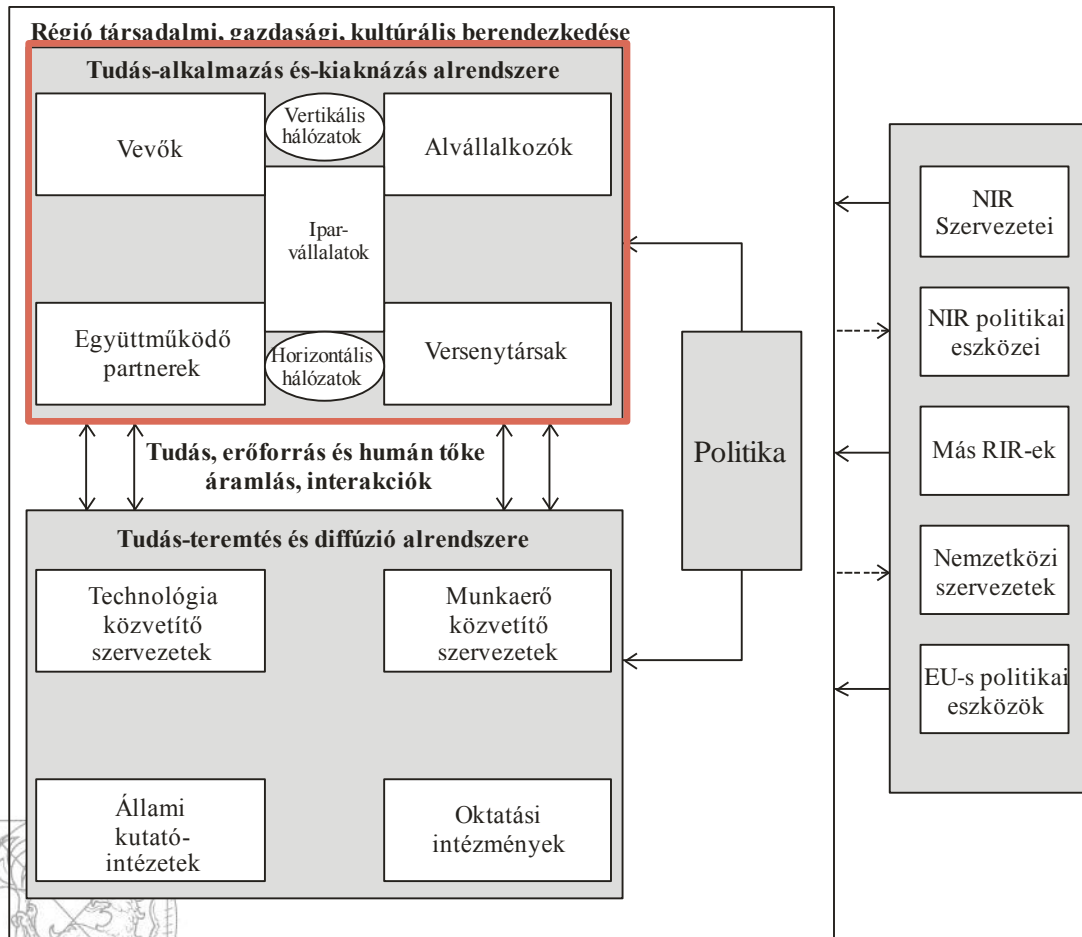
Régió társadalmi, gazdasági, kultúrális berendezkedése

Tudás-alkalmazás és-kiaknázás alrendszere

Vevők

Vertikális hálózatok

Alvállalkozók

Ipar-vállalatok

Együttműködő partnerek

Horizontális hálózatok

Versenytársak

Tudás, erőforrás és humán tőke áramlás, interakciók

Politika

Tudás-teremtés és diffúzió alrendszere

Technológia közvetítő szervezetek

Munkaerő közvetítő szervezetek

Állami kutató-intézetek

Oktatási intézmények

NIR Szervezetei

NIR politikai eszközei

Más RIR-ek

Nemzetközi szervezetek

EU-s politikai eszközök